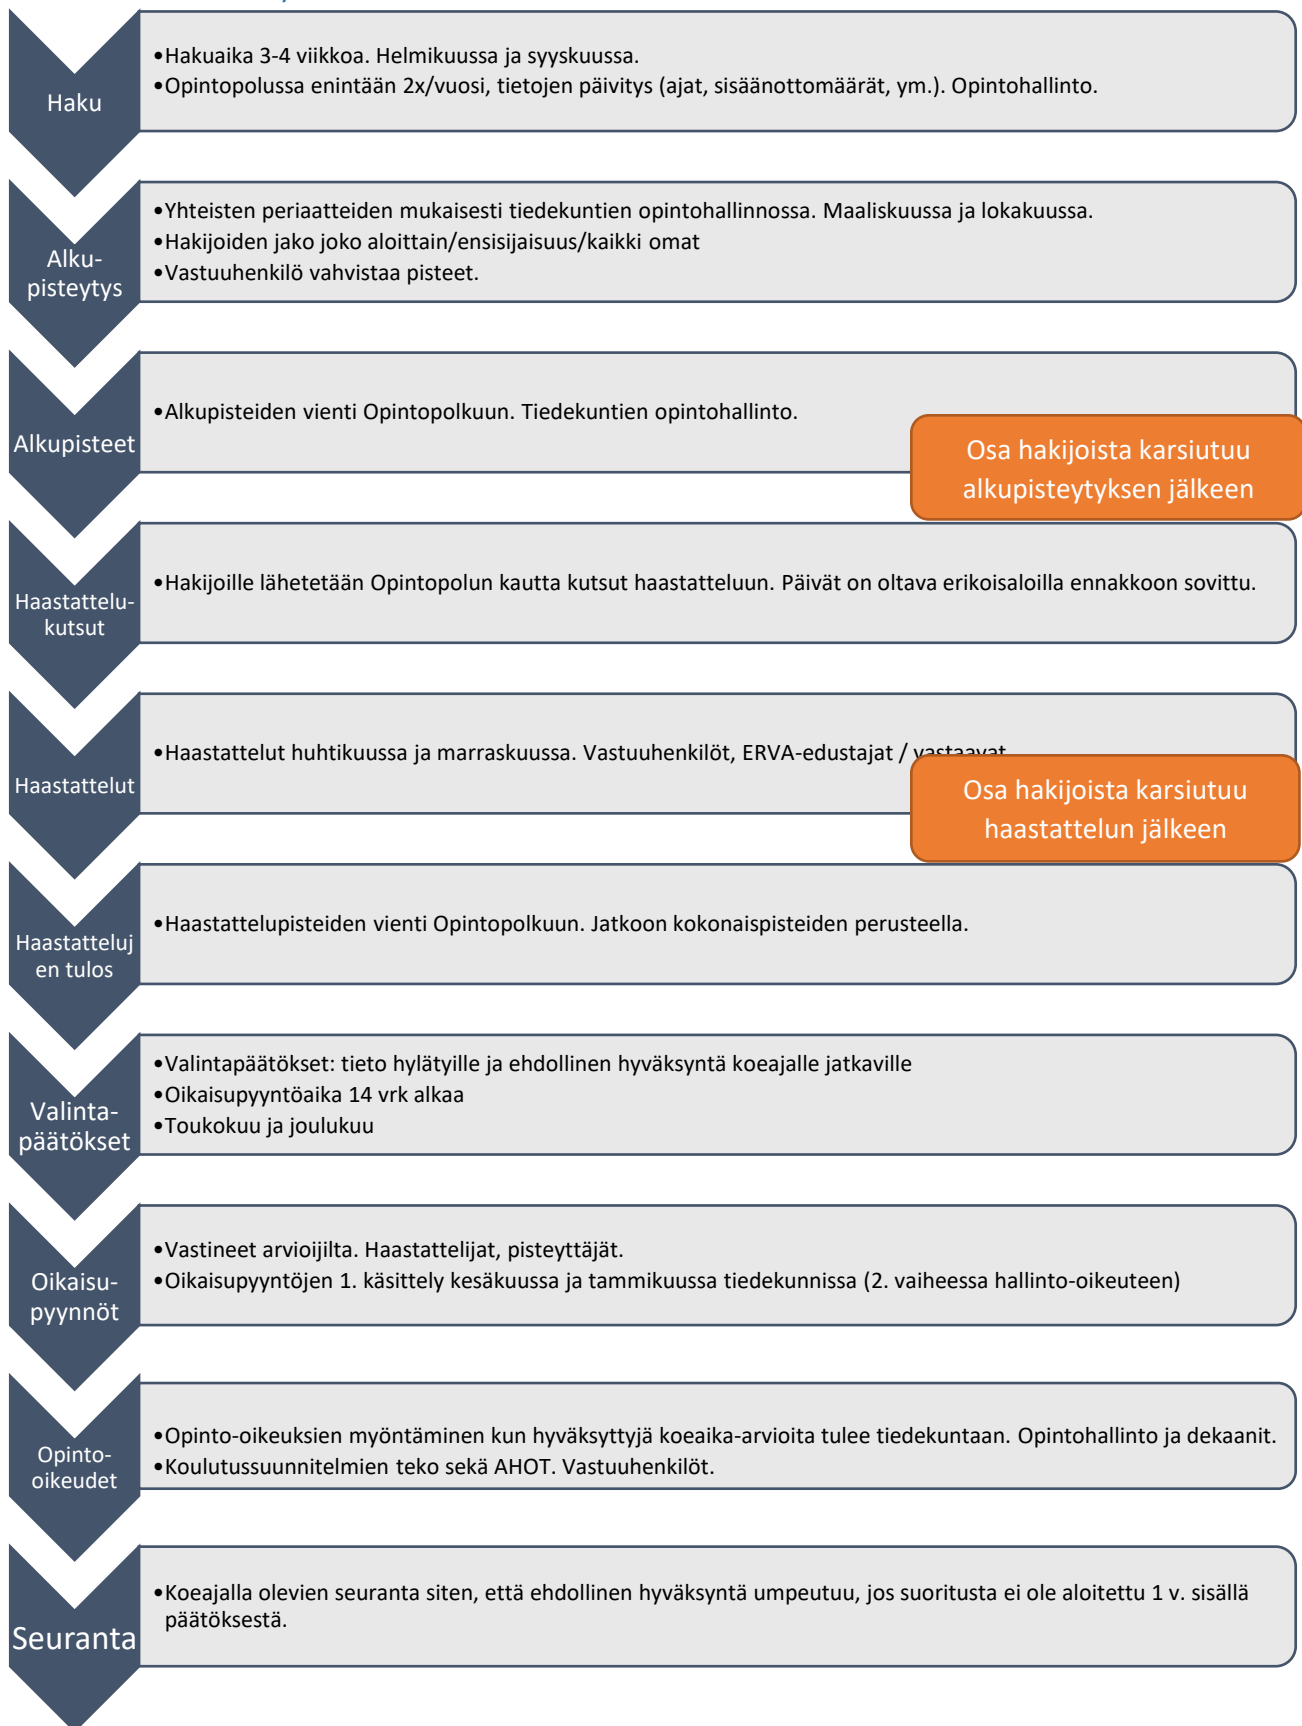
Haku

•Hakuaika 3-4 viikkoa. Helmikuussa ja syyskuussa.
•Opintopolussa enintään 2x/vuosi, tietojen päivitys (ajat, sisäänottomäärät, ym.). Opintohallinto.

Alkupisteytys

•Yhteisten periaatteiden mukaisesti tiedekuntien opintohallinnossa. Maaliskuussa ja lokakuussa.
•Hakijoiden jako joko aloittain/ensisijaisuus/kaikki omat
•Vastuuhenkilö vahvistaa pisteet.

Alkupisteet

•Alkupisteiden vienti Opintopolkuun. Tiedekuntien opintohallinto.

Osa hakijoista karsiutuu alkupisteytyksen jälkeen

Haastattelukutsut

•Hakijoille lähetetään Opintopolun kautta kutsut haastatteluun. Päivät on oltava erikoisaloilla ennakkoon sovittu.

Haastattelut

•Haastattelut huhtikuussa ja marraskuussa. Vastuuhenkilöt, ERVA-edustajat / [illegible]

Osa hakijoista karsiutuu haastattelun jälkeen

Haastattelujen tulos

•Haastattelupisteiden vienti Opintopolkuun. Jatkoon kokonaispisteiden perusteella.

Valintapäätökset

•Valintapäätökset: tieto hylätyille ja ehdollinen hyväksyntä koeajalle jatkaville
•Oikaisupyyntöaika 14 vrk alkaa
•Toukokuu ja joulukuu

Oikaisupyynnöt

•Vastineet arvioijilta. Haastattelijat, pisteyttäjät.
•Oikaisupyyntöjen 1. käsittely kesäkuussa ja tammikuussa tiedekunnissa (2. vaiheessa hallinto-oikeuteen)

Opinto-oikeudet

•Opinto-oikeuksien myöntäminen kun hyväksyttyjä koeaika-arvioita tulee tiedekuntaan. Opintohallinto ja dekaanit.
•Koulutussuunnitelmien teko sekä AHOT. Vastuuhenkilöt.

Seuranta

•Koeajalla olevien seuranta siten, että ehdollinen hyväksyntä umpeutuu, jos suoritusta ei ole aloitettu 1 v. sisällä päätöksestä.